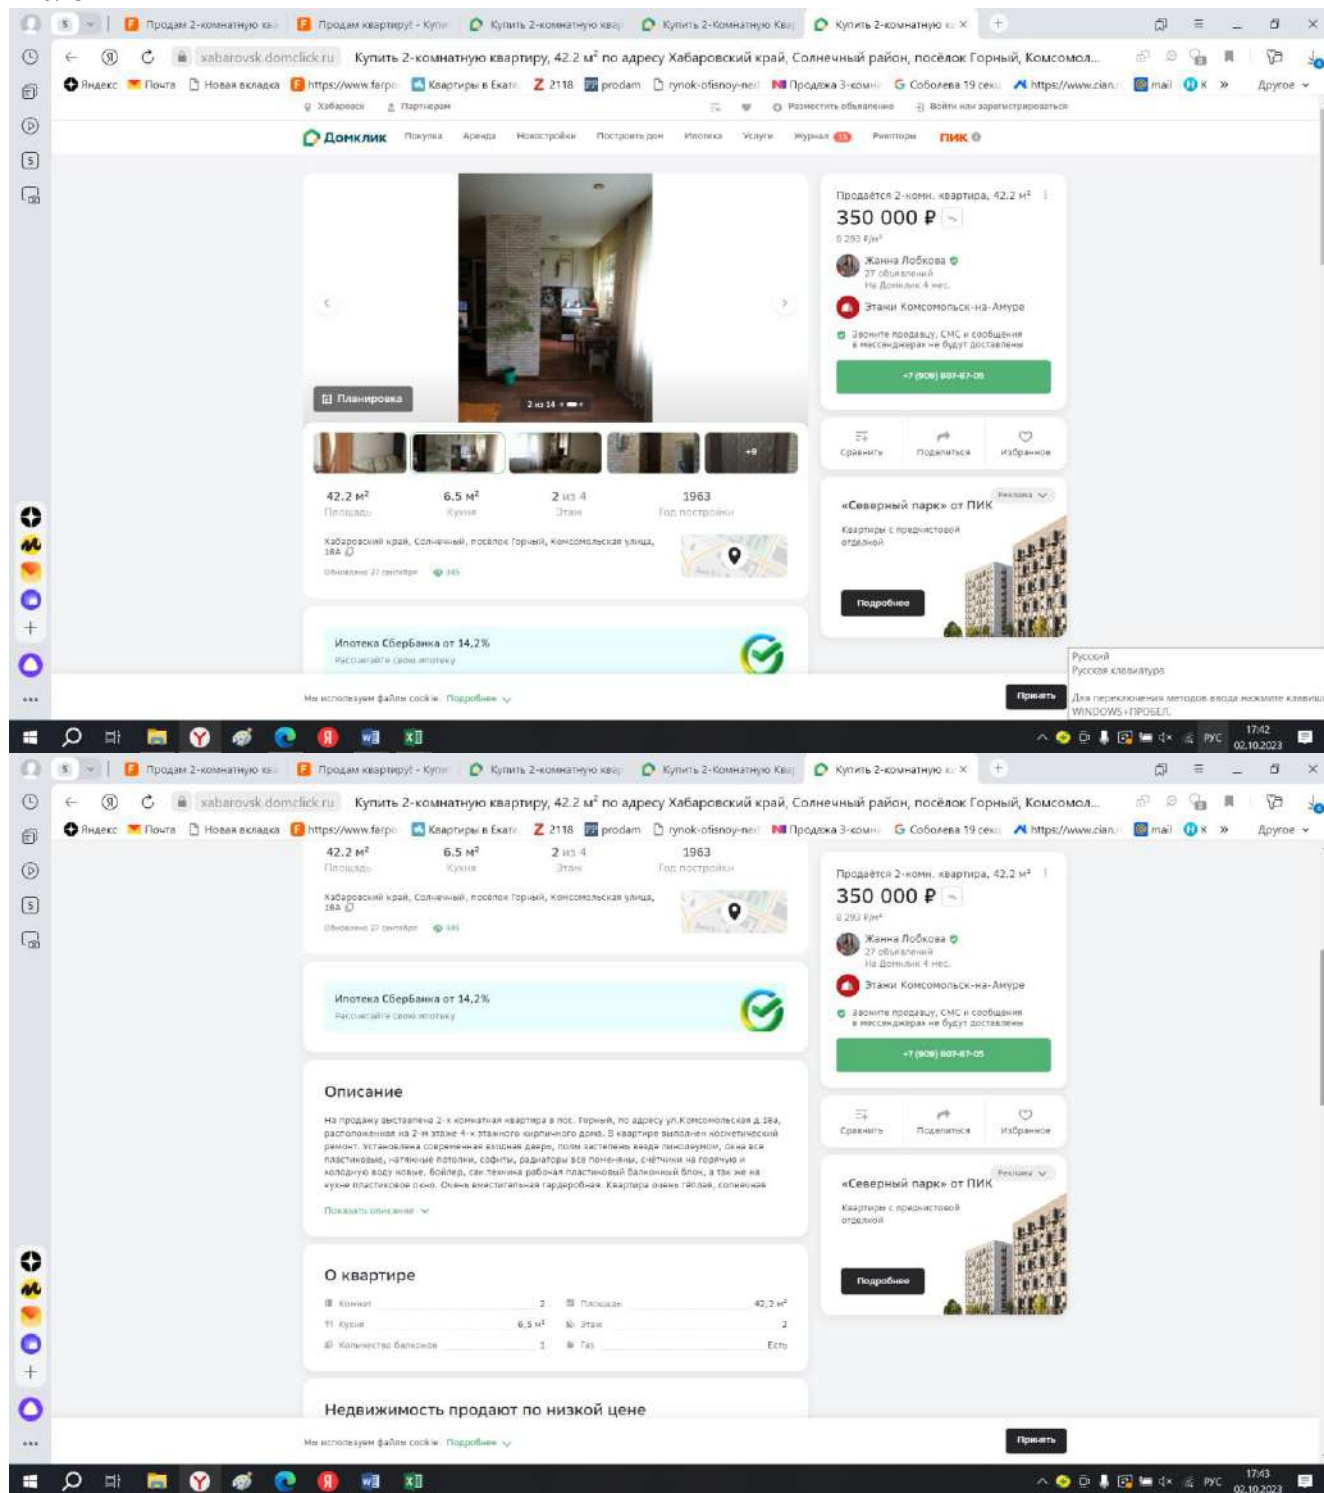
Продам 2-комнатную кв | Продам квартиру - Купи | Купить 2-комнатную квар | Купить 2-Комнатную Квар | Купить 2-комнатную к ×

xabarovsk.domclick.ru Купить 2-комнатную квартиру, 42.2 м² по адресу Хабаровский край, Солнечный район, посёлок Горный, Комсомол...

Яндекс | Почта | Новая вкладка | https://www.farpo | Квартиры в Екате | 2118 | prodam | rynok-ofisnoy-ned | Продажа 3-комн | Соболева 19 секц | https://www.cian | mail | » | Другое

Хабаровск | Партнерам | Разместить объявление | Войти или зарегистрироваться

Домклик | Покупка | Аренда | Новостройки | Построить дом | Ипотека | Услуги | Журнал | Риелторы | ПИК

Планировка | 2 из 14 | +9

42.2 м² Площадь | 6.5 м² Кухня | 2 из 4 Этаж | 1963 Год постройки

Хабаровский край, Солнечный район, посёлок Горный, Комсомольская улица, 18А

Обновлено 27 сентября | 345

Ипотека СберБанка от 14,2%
Рассчитайте свою ипотеку

Продаётся 2-комн. квартира, 42,2 м²
350 000 ₽
8 293 ₽/м²
Жанна Лобкова
27 объявлений
На Домклик 4 мес.
Этажи Комсомольск-на-Амуре
Звоните продавцу, СМС и сообщения в мессенджерах не будут доставлены
+7 (909) 807-87-05

Сравнить | Поделиться | Избранное

«Северный парк» от ПИК
Реклама
Квартиры с предчистовой отделкой
Подробнее

Русский
Русская клавиатура
Для переключения методов ввода нажмите клавиш WINDOWS+ПРОБЕЛ.

Мы используем файлы cookie. Подробнее
Принять

РУС 17:42 02.10.2023

Продам 2-комнатную кв | Продам квартиру - Купи | Купить 2-комнатную квар | Купить 2-Комнатную Квар | Купить 2-комнатную к ×

xabarovsk.domclick.ru Купить 2-комнатную квартиру, 42.2 м² по адресу Хабаровский край, Солнечный район, посёлок Горный, Комсомол...

42.2 м² Площадь | 6.5 м² Кухня | 2 из 4 Этаж | 1963 Год постройки

Хабаровский край, Солнечный район, посёлок Горный, Комсомольская улица, 18А

Обновлено 27 сентября | 345

Ипотека СберБанка от 14,2%
Рассчитайте свою ипотеку

Описание

На продажу выставлена 2-х комнатная квартира в пос. Горный, по адресу ул.Комсомольская д.18а, расположенная на 2-м этаже 4-х этажного кирпичного дома. В квартире выполнен косметический ремонт. Установлена современная входная дверь, полы застелены везде линолеумом, окна все пластиковые, натяжные потолки, софиты, радиаторы все поменяны, счётчики на горячую и холодную воду новые, бойлер, сан.техника рабочая пластиковый балконный блок, а так же на кухне пластиковое окно. Очень вместительная гардеробная. Квартира очень тёплая, солнечная

Показать описание

О квартире

| | | | |
|---|---|---|---|
| Комнат | 2 | Площадь | 42,2 м² |
| Кухня | 6,5 м² | Этаж | 2 |
| Количество балконов | 1 | Газ | Есть |

Недвижимость продают по низкой цене

Продаётся 2-комн. квартира, 42,2 м²
350 000 ₽
8 293 ₽/м²
Жанна Лобкова
27 объявлений
На Домклик 4 мес.
Этажи Комсомольск-на-Амуре
Звоните продавцу, СМС и сообщения в мессенджерах не будут доставлены
+7 (909) 807-87-05

Сравнить | Поделиться | Избранное

«Северный парк» от ПИК
Реклама
Квартиры с предчистовой отделкой
Подробнее

Мы используем файлы cookie. Подробнее
Принять

РУС 17:43 02.10.2023